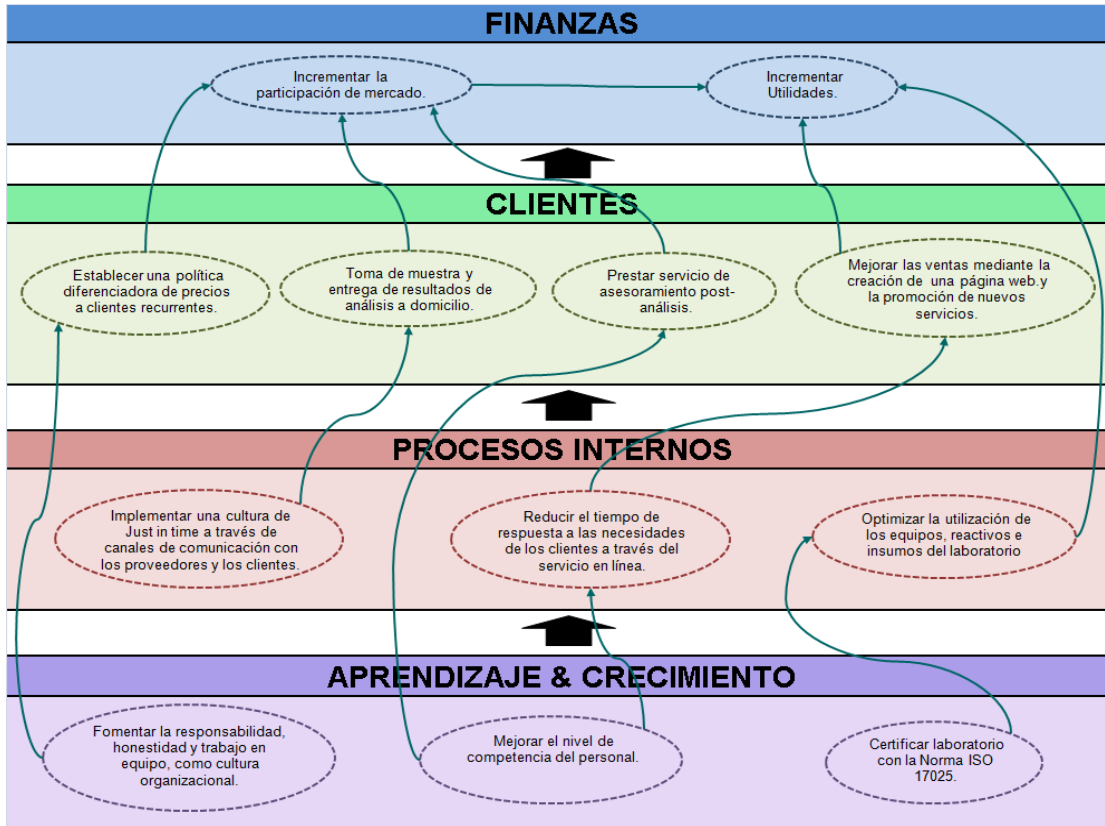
FINANZAS

Incrementar la participación de mercado.

Incrementar Utilidades.

CLIENTES

Establecer una política diferenciadora de precios a clientes recurrentes.

Toma de muestra y entrega de resultados de análisis a domicilio.

Prestar servicio de asesoramiento post-análisis.

Mejorar las ventas mediante la creación de una página web.y la promoción de nuevos servicios.

PROCESOS INTERNOS

Implementar una cultura de Just in time a través de canales de comunicación con los proveedores y los clientes.

Reducir el tiempo de respuesta a las necesidades de los clientes a través del servicio en línea.

Optimizar la utilización de los equipos, reactivos e insumos del laboratorio

APRENDIZAJE & CRECIMIENTO

Fomentar la responsabilidad, honestidad y trabajo en equipo, como cultura organizacional.

Mejorar el nivel de competencia del personal.

Certificar laboratorio con la Norma ISO 17025.